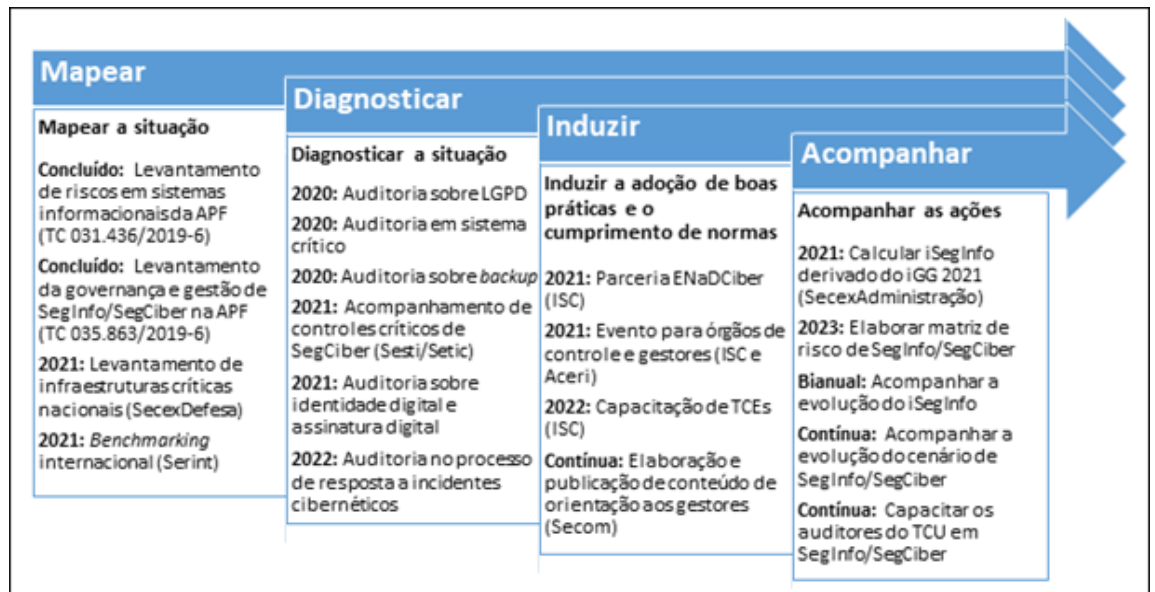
Mapear

Mapear a situação

Concluído: Levantamento de riscos em sistemas informacionais da APF (TC 031.436/2019-6)

Concluído: Levantamento da governança e gestão de SegInfo/SegCiber na APF (TC 035.863/2019-6)

2021: Levantamento de infraestruturas críticas nacionais (SecexDefesa)

2021: Benchmarking internacional (Serint)

Diagnosticar

Diagnosticar a situação

2020: Auditoria sobre LGPD

2020: Auditoria em sistema crítico

2020: Auditoria sobre backup

2021: Acompanhamento de controles críticos de SegCiber (Sesti/Setic)

2021: Auditoria sobre identidade digital e assinatura digital

2022: Auditoria no processo de resposta a incidentes cibernéticos

Induzir

Induzir a adoção de boas práticas e o cumprimento de normas

2021: Parceria ENaDCiber (ISC)

2021: Evento para órgãos de controle e gestores (ISC e Aceri)

2022: Capacitação de TCEs (ISC)

Contínua: Elaboração e publicação de conteúdo de orientação aos gestores (Secom)

Acompanhar

Acompanhar as ações

2021: Calcular iSegInfo derivado do iGG 2021 (SecexAdministração)

2023: Elaborar matriz de risco de SegInfo/SegCiber

Bianual: Acompanhar a evolução do iSegInfo

Contínua: Acompanhar a evolução do cenário de SegInfo/SegCiber

Contínua: Capacitar os auditores do TCU em SegInfo/SegCiber